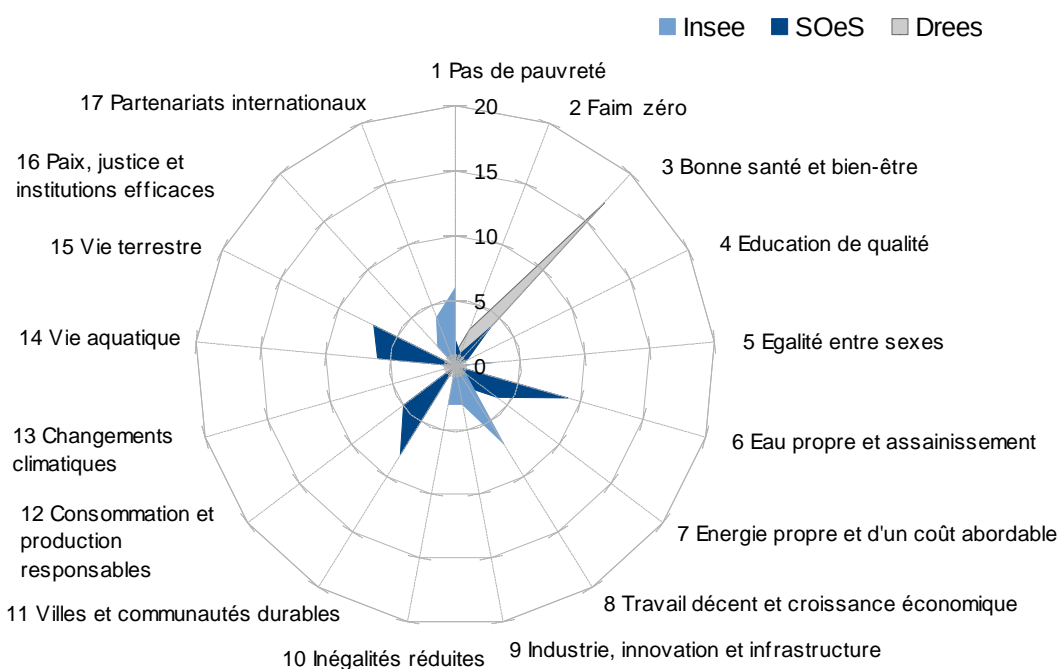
Insee SOeS Drees

1 Pas de pauvreté
2 Faim zéro
3 Bonne santé et bien-être
4 Education de qualité
5 Egalité entre sexes
6 Eau propre et assainissement
7 Energie propre et d'un coût abordable
8 Travail décent et croissance économique
9 Industrie, innovation et infrastructure
10 Inégalités réduites
11 Villes et communautés durables
12 Consommation et production responsables
13 Changements climatiques
14 Vie aquatique
15 Vie terrestre
16 Paix, justice et institutions efficaces
17 Partenariats internationaux

20
15
10
5
0